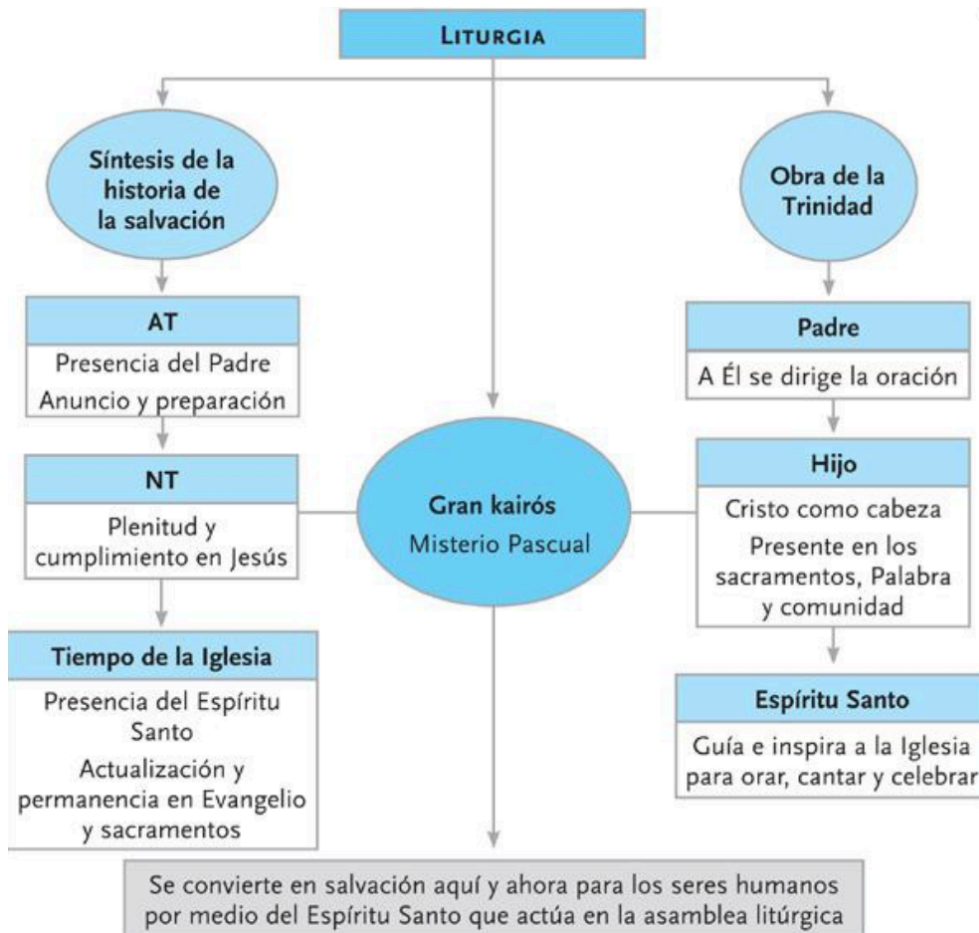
LITURGIA

Síntesis de la historia de la salvación

AT
Presencia del Padre
Anuncio y preparación

NT
Plenitud y cumplimiento en Jesús

Tiempo de la Iglesia
Presencia del Espíritu Santo
Actualización y permanencia en Evangelio y sacramentos

Gran kairós
Misterio Pascual

Obra de la Trinidad

Padre
A Él se dirige la oración

Hijo
Cristo como cabeza
Presente en los sacramentos, Palabra y comunidad

Espíritu Santo
Guía e inspira a la Iglesia para orar, cantar y celebrar

Se convierte en salvación aquí y ahora para los seres humanos por medio del Espíritu Santo que actúa en la asamblea litúrgica